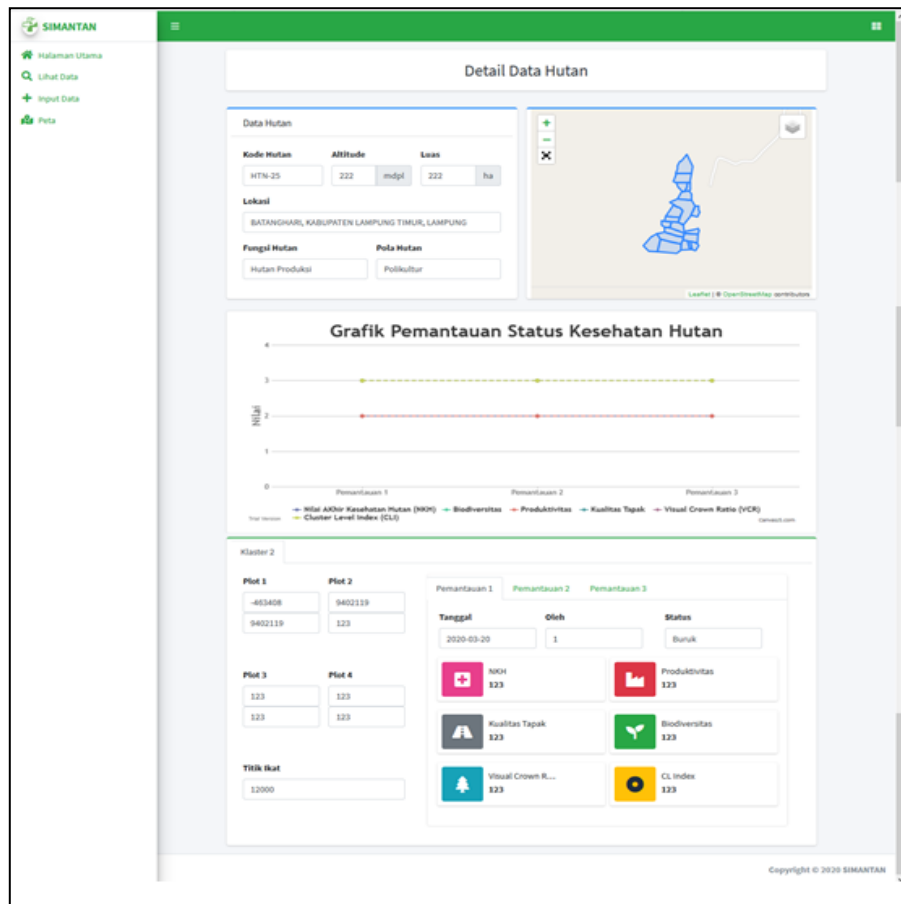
SIMANTAN

Halaman Utama
Lihat Data
Input Data
Peta

≡

Detail Data Hutan

Data Hutan

Kode Hutan
HTN-25

Altitude
222 mdpl

Luas
222 ha

Lokasi
BATANGHARI, KABUPATEN LAMPUNG TIMUR, LAMPUNG

Fungsi Hutan
Hutan Produksi

Pola Hutan
Polikultur

+
−

Leaflet | © OpenStreetMap contributors

Grafik Pemantauan Status Kesehatan Hutan

Nilai

4
3
2
1
0

Pemantauan 1
Pemantauan 2
Pemantauan 3

Nilai Akhir Kesehatan Hutan (NKH) Biodiversitas Produktivitas Kualitas Tapak Visual Crown Ratio (VCR) Cluster Level Index (CLI)

Trial Version

canvasjs.com

Klaster 2

Plot 1
-463408
9402119

Plot 2
9402119
123

Plot 3
123
123

Plot 4
123
123

Titik Ikat
12000

Pemantauan 1
Pemantauan 2
Pemantauan 3

Tanggal
2020-03-20

Oleh
1

Status
Buruk

NKH
123

Produktivitas
123

Kualitas Tapak
123

Biodiversitas
123

Visual Crown R...
123

CL Index
123

Copyright © 2020 SIMANTAN